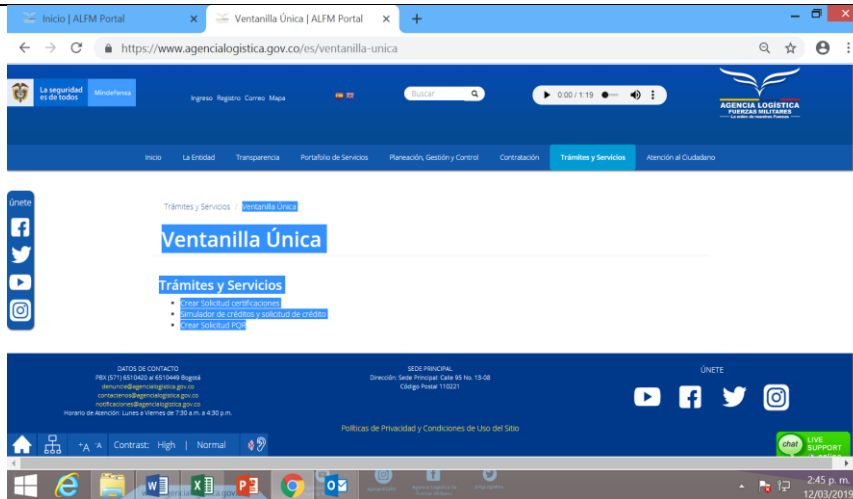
Inicio | ALFM Portal
Ventanilla Única | ALFM Portal
https://www.agencialogistica.gov.co/es/ventanilla-unica

La seguridad es de todos
Mindefensa
Ingreso Registro Correo Mapa
Buscar
0:00 / 1:19
AGENCIA LOGÍSTICA FUERZAS MILITARES
La orden de nuestras Fuerzas

Inicio La Entidad Transparencia Portafolio de Servicios Planeación, Gestión y Control Contratación Trámites y Servicios Atención al Ciudadano

únete

Trámites y Servicios / Ventanilla Única

Ventanilla Única

Trámites y Servicios
- Crear Solicitud certificaciones
- Simulador de créditos y solicitud de crédito
- Crear Solicitud PQR

DATOS DE CONTACTO
PBX (571) 6510420 al 6510449 Bogotá
denuncie@agencialogistica.gov.co
contactenos@agencialogistica.gov.co
notificaciones@agencialogistica.gov.co
Horario de Atención: Lunes a Viernes de 7:30 a.m. a 4:30 p.m.

SEDE PRINCIPAL
Dirección: Sede Principal: Calle 95 No. 13-08
Código Postal 110221

ÚNETE

Políticas de Privacidad y Condiciones de Uso del Sitio

+A A Contrast: High | Normal
chat LIVE SUPPORT

2:45 p. m.
12/03/2019